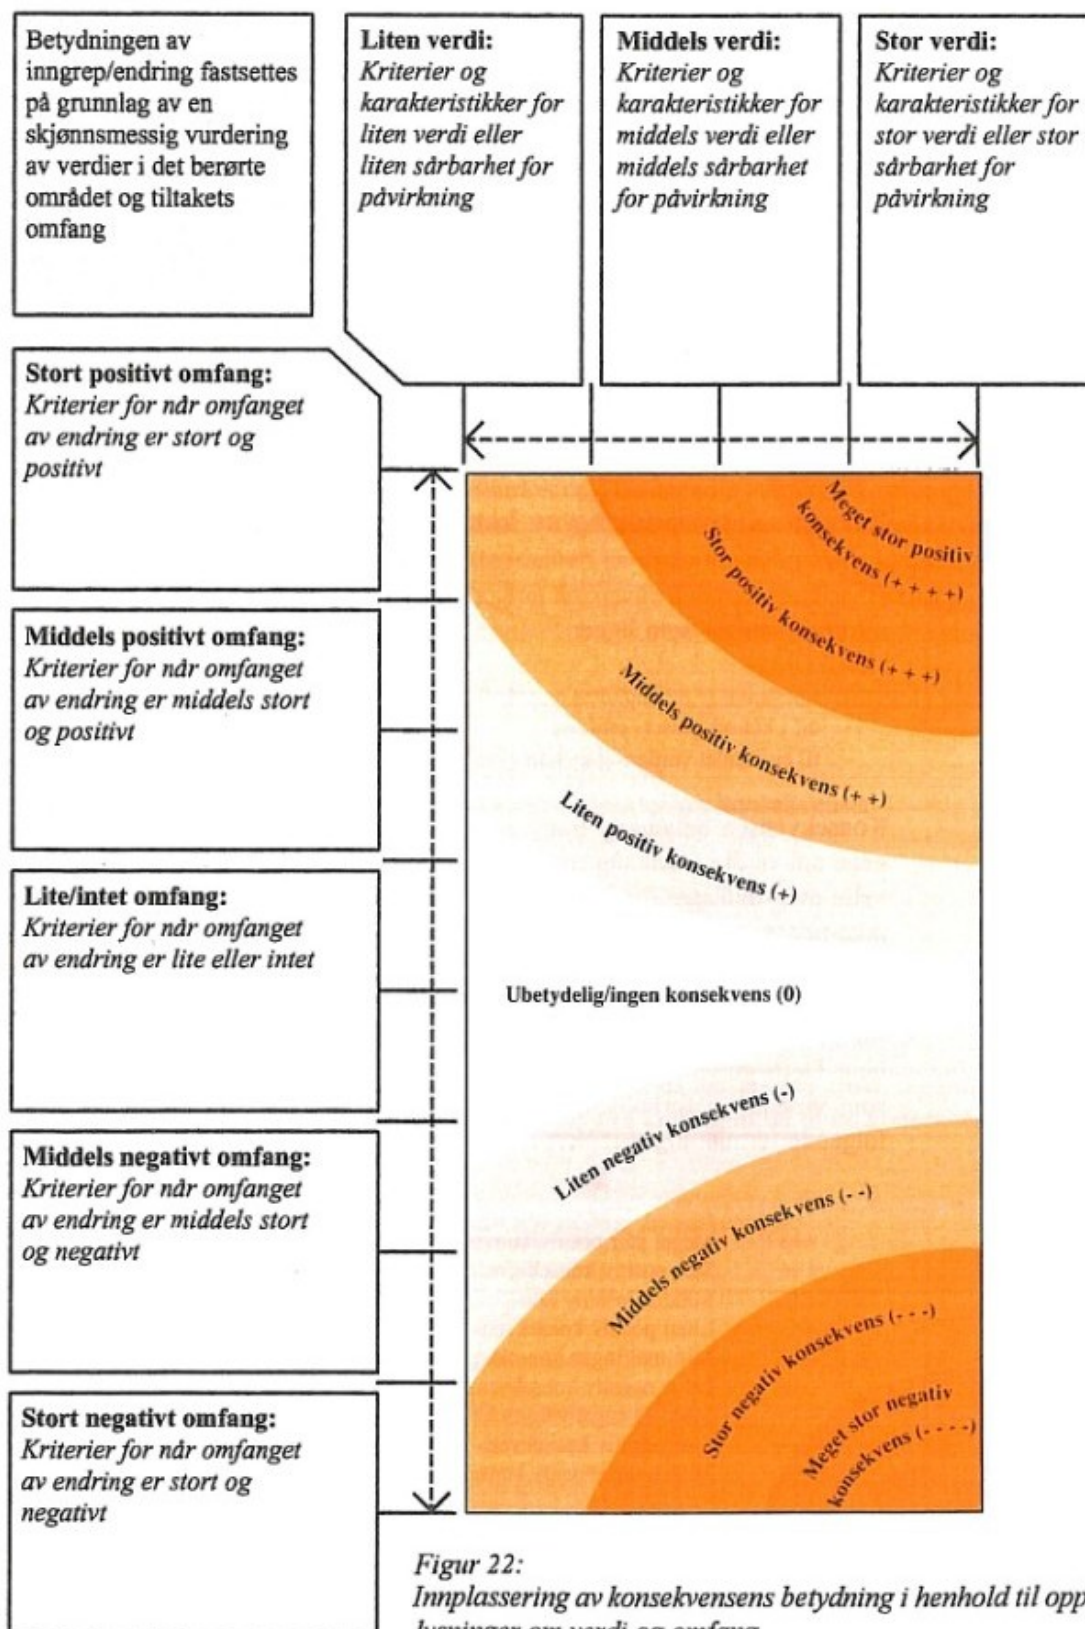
Betydningen av inngrep/endring fastsettes på grunnlag av en skjønnsmessig vurdering av verdier i det berørte området og tiltakets omfang

**Liten verdi:**
*Kriterier og karakteristikker for liten verdi eller liten sårbarhet for påvirkning*

**Middels verdi:**
*Kriterier og karakteristikker for middels verdi eller middels sårbarhet for påvirkning*

**Stor verdi:**
*Kriterier og karakteristikker for stor verdi eller stor sårbarhet for påvirkning*

**Stort positivt omfang:**
*Kriterier for når omfanget av endring er stort og positivt*

**Middels positivt omfang:**
*Kriterier for når omfanget av endring er middels stort og positivt*

**Lite/intet omfang:**
*Kriterier for når omfanget av endring er lite eller intet*

**Middels negativt omfang:**
*Kriterier for når omfanget av endring er middels stort og negativt*

**Stort negativt omfang:**
*Kriterier for når omfanget av endring er stort og negativt*

Meget stor positiv konsekvens (+ + + +)
Stor positiv konsekvens (+ + +)
Middels positiv konsekvens (+ +)
Liten positiv konsekvens (+)
Ubetydelig/ingen konsekvens (0)
Liten negativ konsekvens (-)
Middels negativ konsekvens (- -)
Stor negativ konsekvens (- - -)
Meget stor negativ konsekvens (- - - -)

*Figur 22:*
*Innplassering av konsekvensens betydning i henhold til opp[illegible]*
*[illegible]*